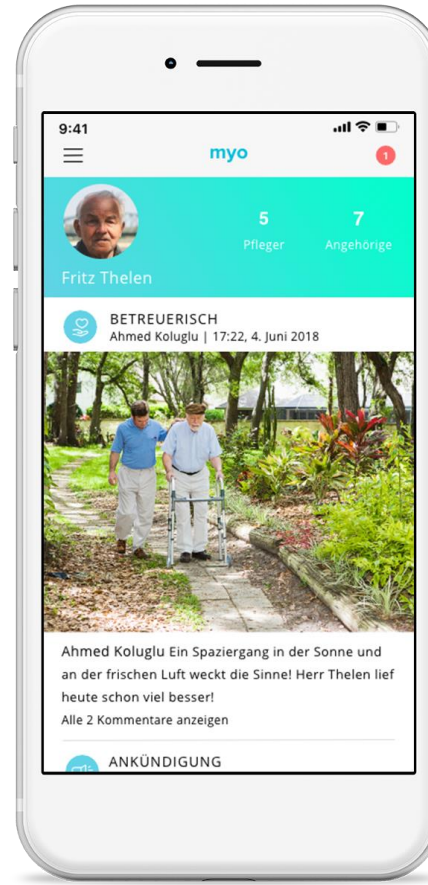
9:41

myo

1

5
Pfleger

7
Angehörige

Fritz Thelen

BETREUERISCH
Ahmed Koluglu | 17:22, 4. Juni 2018

Ahmed Koluglu Ein Spaziergang in der Sonne und an der frischen Luft weckt die Sinne! Herr Thelen lief heute schon viel besser!

Alle 2 Kommentare anzeigen

ANKÜNDIGUNG